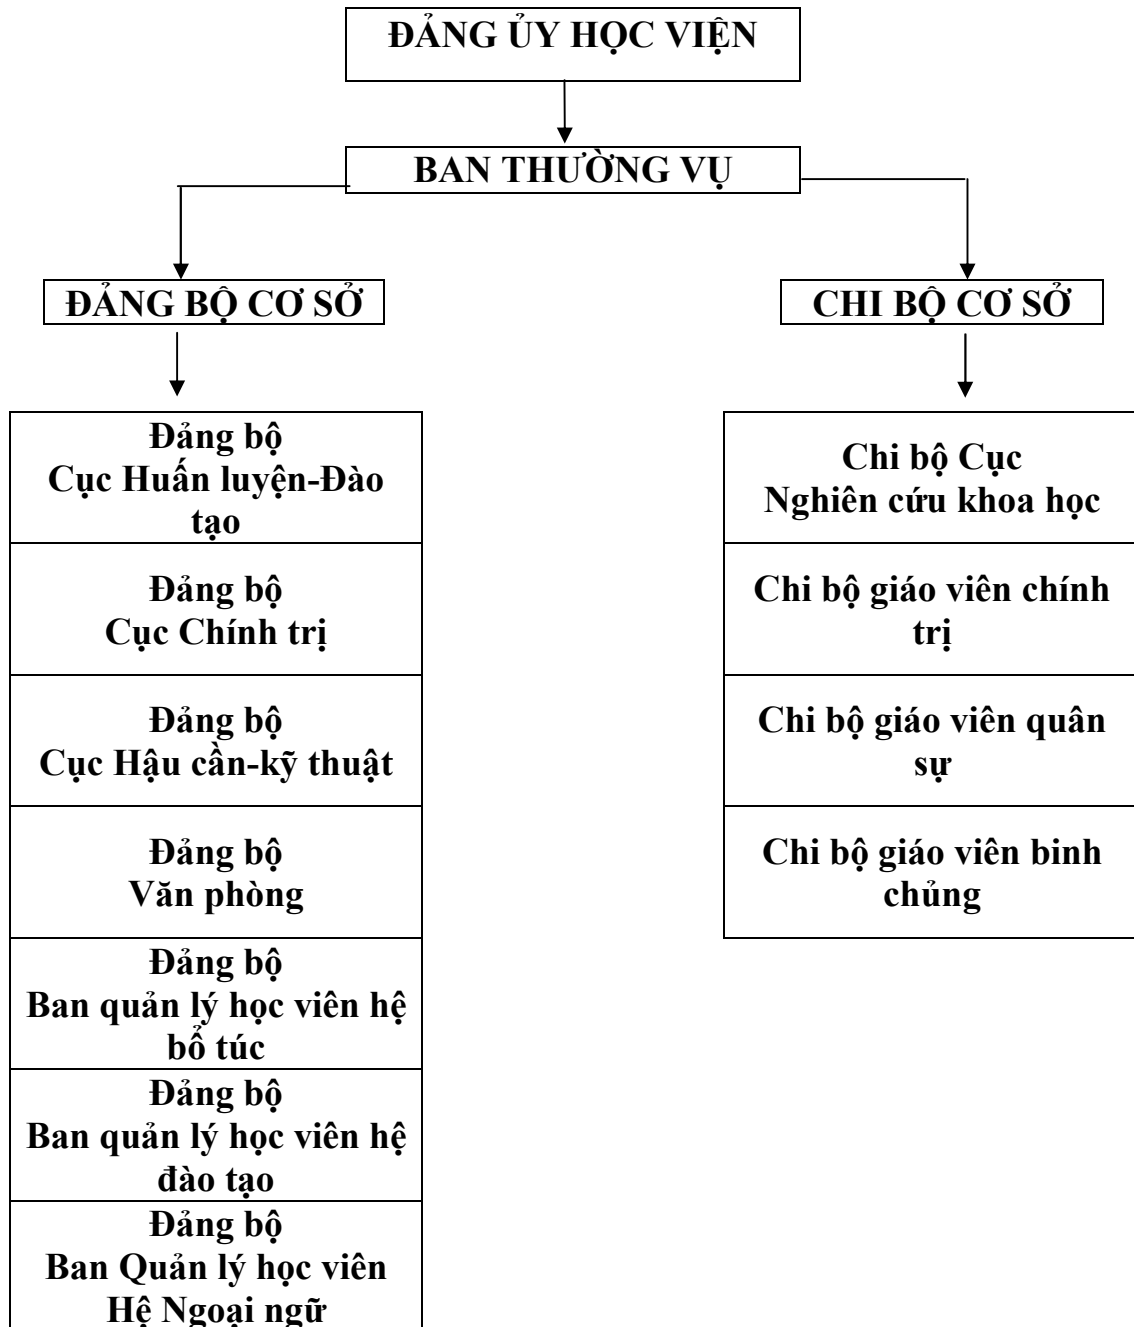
ĐẢNG ỦY HỌC VIỆN

BAN THƯỜNG VỤ

ĐẢNG BỘ CƠ SỞ

Đảng bộ Cục Huấn luyện-Đào tạo

Đảng bộ Cục Chính trị

Đảng bộ Cục Hậu cần-kỹ thuật

Đảng bộ Văn phòng

Đảng bộ Ban quản lý học viên hệ bổ túc

Đảng bộ Ban quản lý học viên hệ đào tạo

Đảng bộ Ban Quản lý học viên Hệ Ngoại ngữ

CHI BỘ CƠ SỞ

Chi bộ Cục Nghiên cứu khoa học

Chi bộ giáo viên chính trị

Chi bộ giáo viên quân sự

Chi bộ giáo viên binh chủng